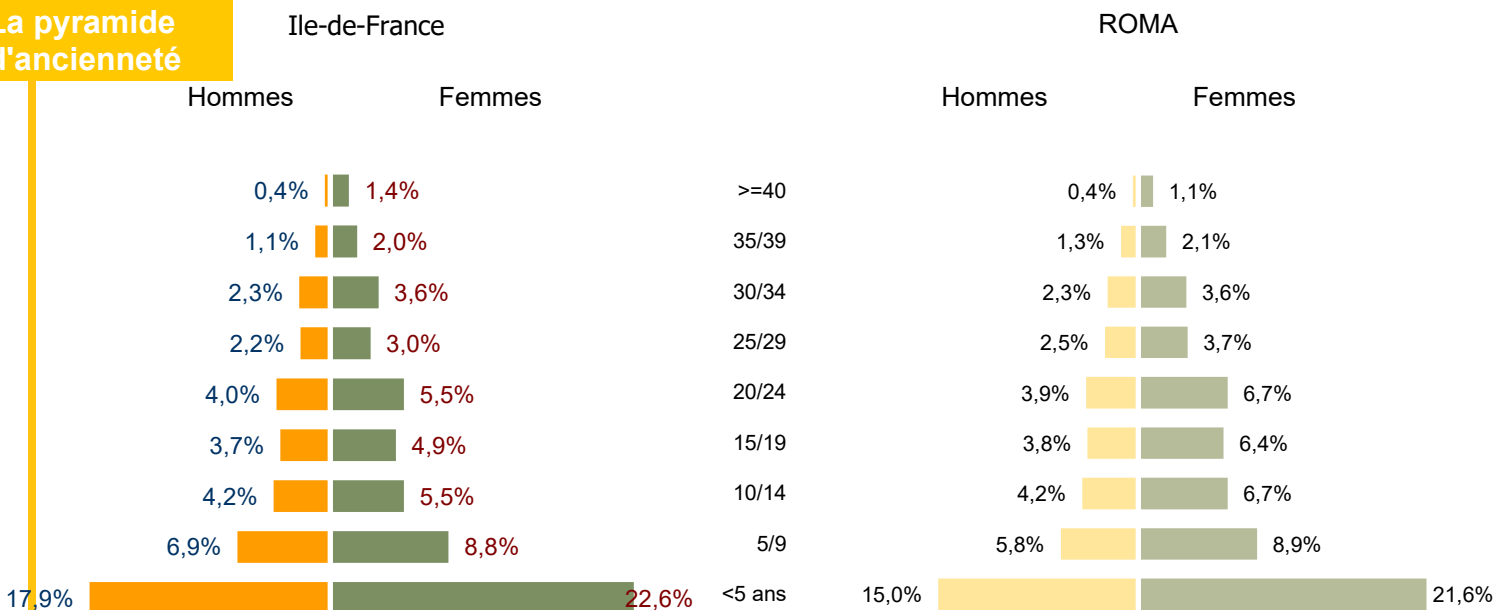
La pyramide
l'ancienneté

Ile-de-France

ROMA

Hommes Femmes

Hommes Femmes

| Ile-de-France Hommes | Ile-de-France Femmes | | ROMA Hommes | ROMA Femmes |
|---|---|---|---|---|
| 0,4% | 1,4% | >=40 | 0,4% | 1,1% |
| 1,1% | 2,0% | 35/39 | 1,3% | 2,1% |
| 2,3% | 3,6% | 30/34 | 2,3% | 3,6% |
| 2,2% | 3,0% | 25/29 | 2,5% | 3,7% |
| 4,0% | 5,5% | 20/24 | 3,9% | 6,7% |
| 3,7% | 4,9% | 15/19 | 3,8% | 6,4% |
| 4,2% | 5,5% | 10/14 | 4,2% | 6,7% |
| 6,9% | 8,8% | 5/9 | 5,8% | 8,9% |
| 17,9% | 22,6% | <5 ans | 15,0% | 21,6% |